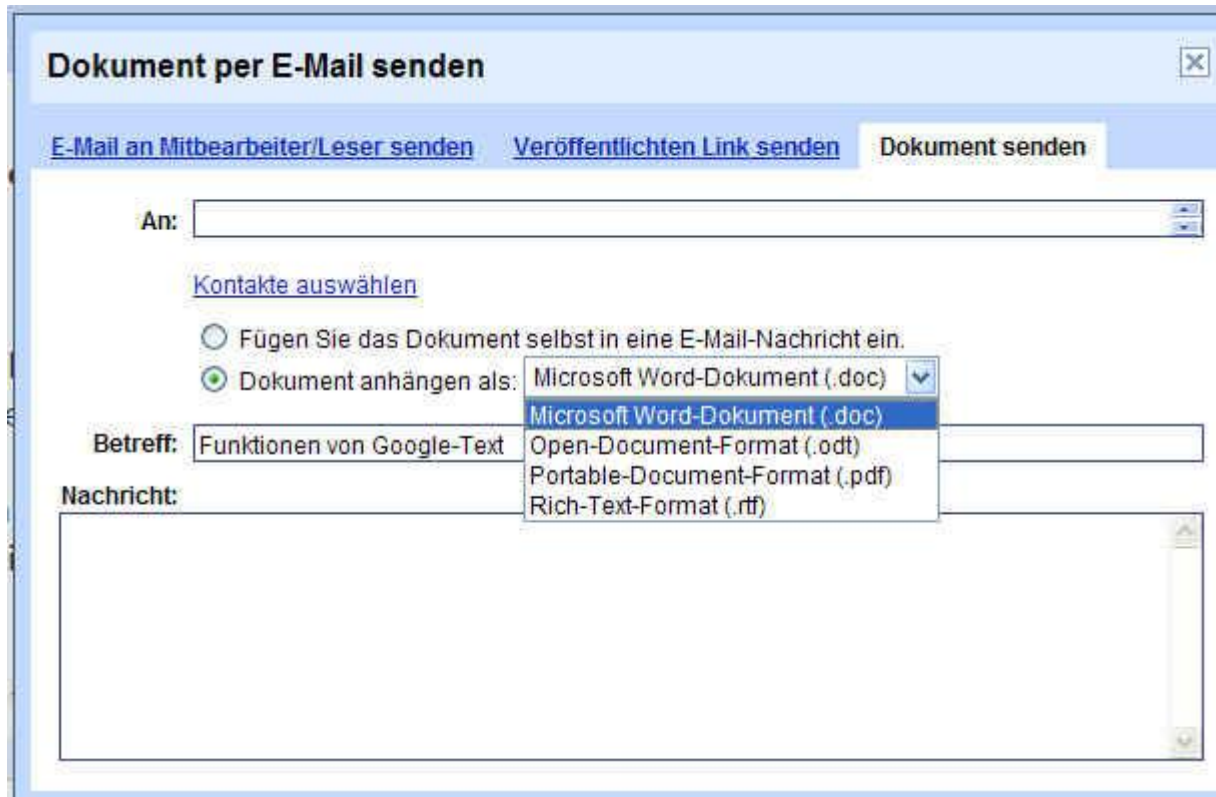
Dokument per E-Mail senden

E-Mail an Mitbearbeiter/Leser senden | Veröffentlichten Link senden | Dokument senden

An:

Kontakte auswählen

Fügen Sie das Dokument selbst in eine E-Mail-Nachricht ein.

Dokument anhängen als: Microsoft Word-Dokument (.doc)

Microsoft Word-Dokument (.doc)
Open-Document-Format (.odt)
Portable-Document-Format (.pdf)
Rich-Text-Format (.rtf)

Betreff: Funktionen von Google-Text

Nachricht: